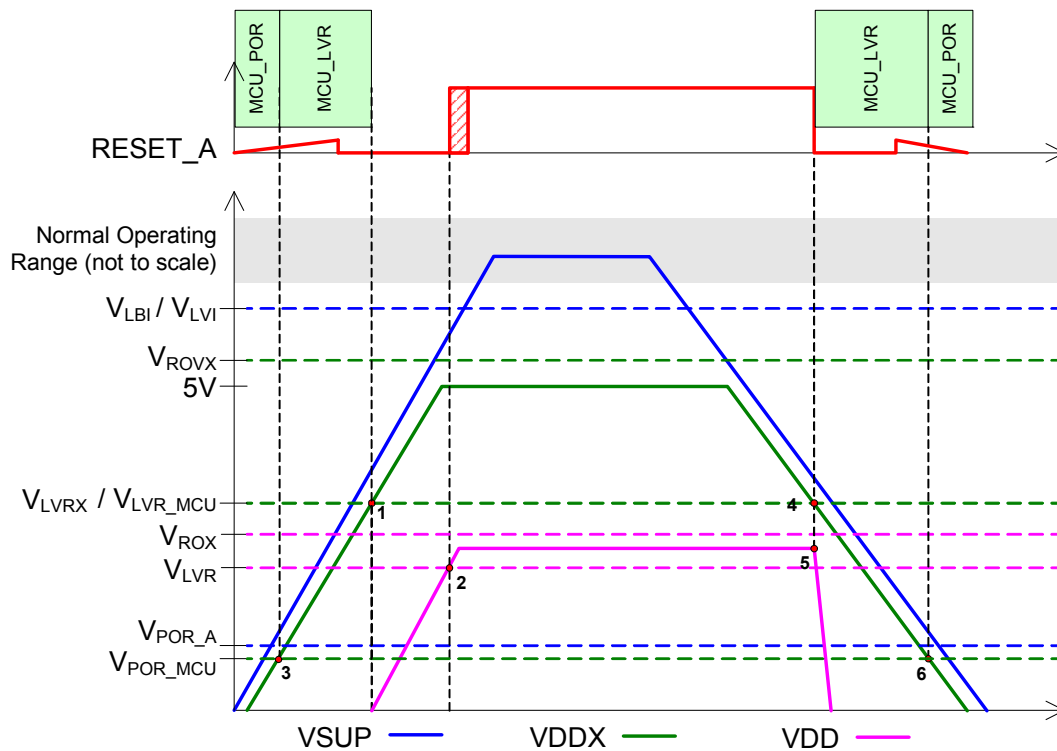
MCU_POR
MCU_LVR
MCU_LVR
MCU_POR
RESET_A
Normal Operating Range (not to scale)
$V_{LBI}$ / $V_{LVI}$
$V_{ROVX}$
5V
$V_{LVRX}$ / $V_{LVR\_MCU}$
$V_{ROX}$
$V_{LVR}$
$V_{POR\_A}$
$V_{POR\_MCU}$
1
2
3
4
5
6
VSUP
VDDX
VDD